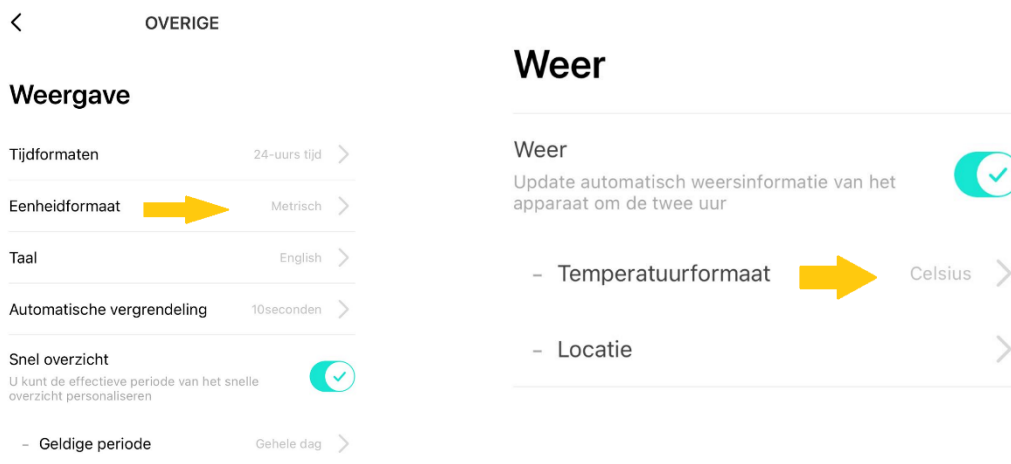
OVERIGE

Weergave

Tijdformaten 24-uurs tijd

Eenheidformaat Metrisch

Taal English

Automatische vergrendeling 10seconden

Snel overzicht
U kunt de effectieve periode van het snelle overzicht personaliseren

– Geldige periode Gehele dag

Weer

Weer
Update automatisch weersinformatie van het apparaat om de twee uur

– Temperatuurformaat Celsius

– Locatie